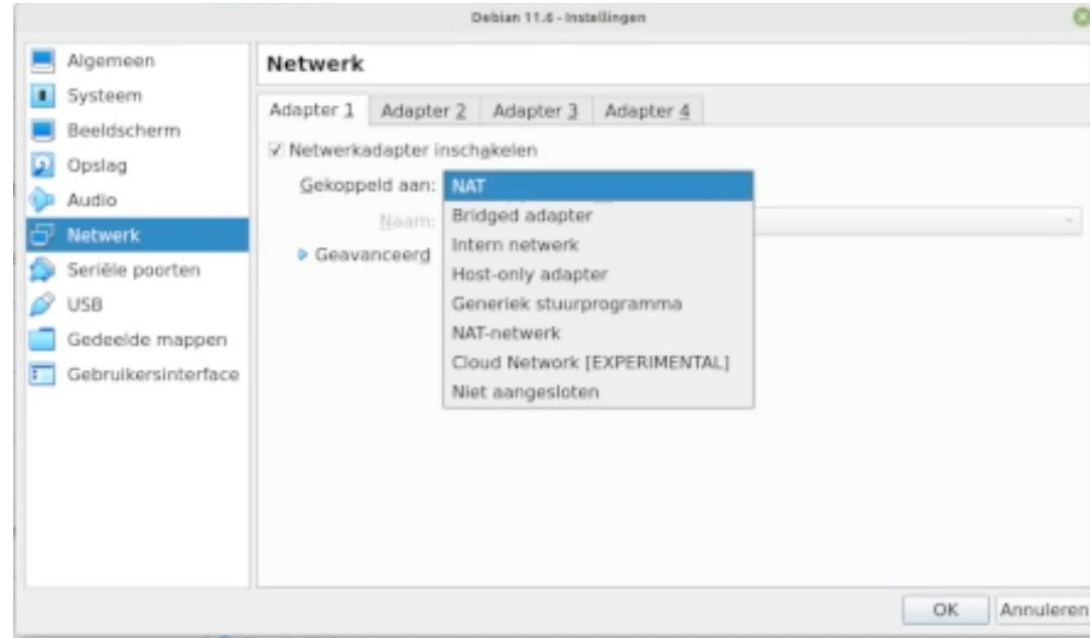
Debian 11.4 - Instellingen

Algemeen
Systeem
Beeldscherm
Opslag
Audio
Netwerk
Seriële poorten
USB
Gedeelde mappen
Gebruikersinterface

Netwerk

Adapter 1 | Adapter 2 | Adapter 3 | Adapter 4

✓ Netwerkadapter inschakelen

Gekoppeld aan: NAT

Naam:

Geavanceerd

NAT
Bridged adapter
Intern netwerk
Host-only adapter
Generiek stuurprogramma
NAT-netwerk
Cloud Network [EXPERIMENTAL]
Niet aangesloten

OK
Annuleren